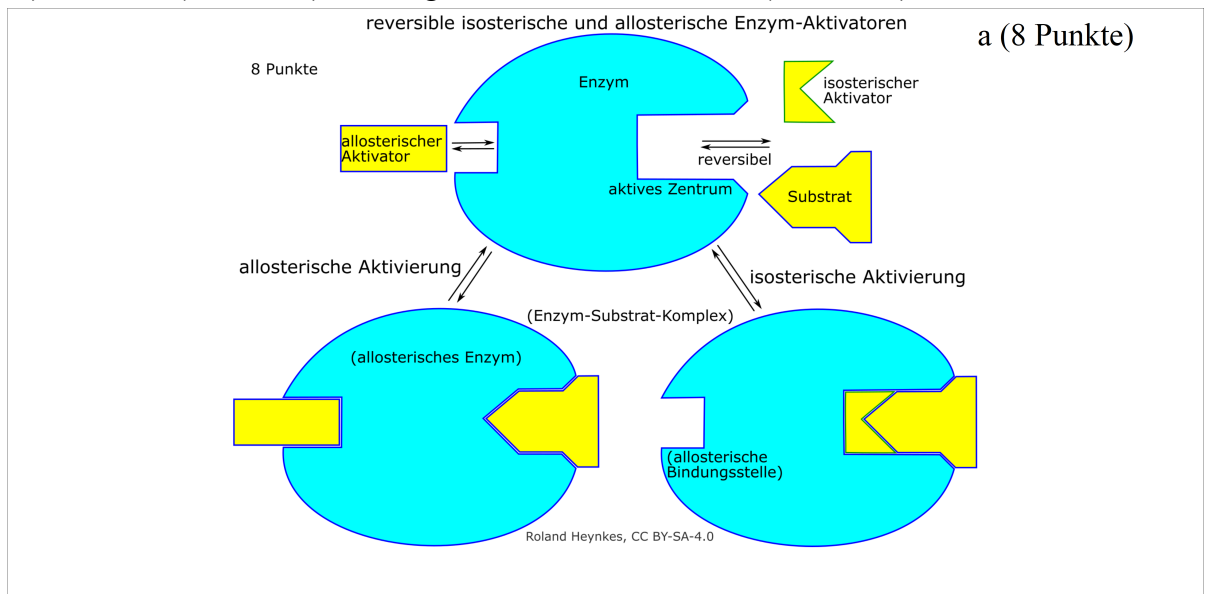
reversible isosterische und allosterische Enzym-Aktivatoren

a (8 Punkte)

8 Punkte

Enzym

isosterischer Aktivator

allosterischer Aktivator

reversibel

aktives Zentrum

Substrat

allosterische Aktivierung

isosterische Aktivierung

(Enzym-Substrat-Komplex)

(allosterisches Enzym)

(allosterische Bindungsstelle)

Roland Heynkes, CC BY-SA-4.0